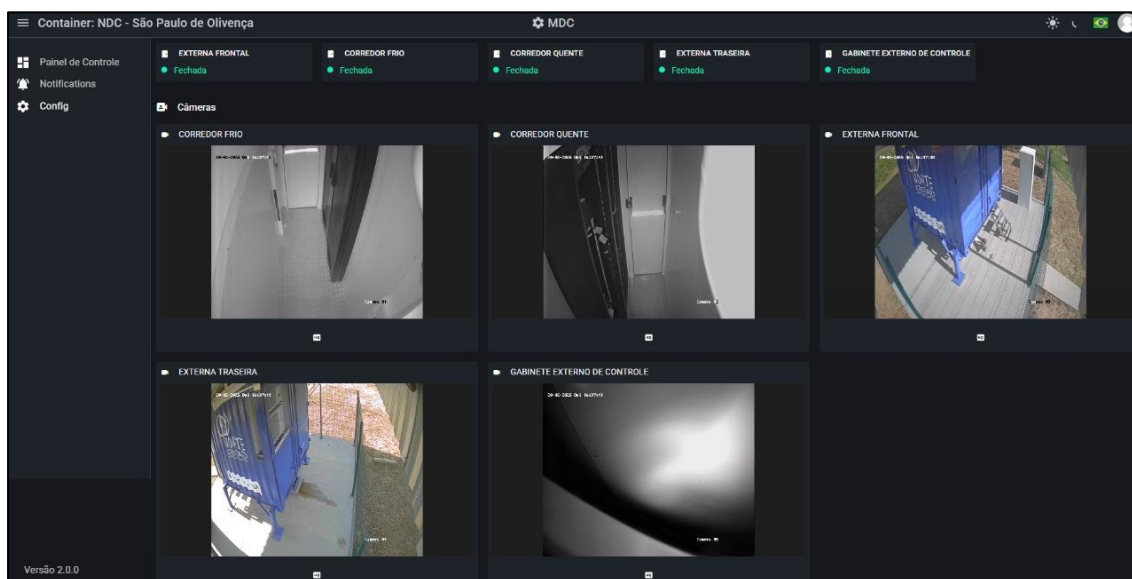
Container: NDC - São Paulo de Olivença

MDC

Painel de Controle
Notifications
Config

EXTERNA FRONTAL
Fechada

CORREDOR FRIO
Fechada

CORREDOR QUENTE
Fechada

EXTERNA TRASEIRA
Fechada

GABINETE EXTERNO DE CONTROLE
Fechada

Câmeras

CORREDOR FRIO

CORREDOR QUENTE

EXTERNA FRONTAL

EXTERNA TRASEIRA

GABINETE EXTERNO DE CONTROLE

Versão 2.0.0